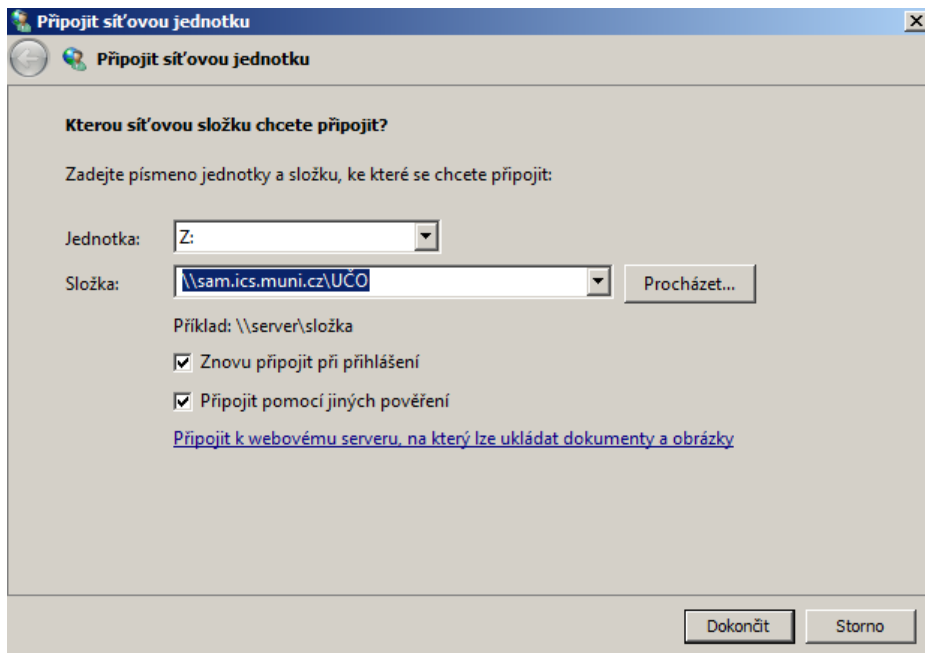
Připojit síťovou jednotku

Připojit síťovou jednotku

Kterou síťovou složku chcete připojit?

Zadejte písmeno jednotky a složku, ke které se chcete připojit:

Jednotka: Z:

Složka: \\sam.ics.muni.cz\UČO

Procházet...

Příklad: \\server\složka

Znovu připojit při přihlášení

Připojit pomocí jiných pověření

Připojit k webovému serveru, na který lze ukládat dokumenty a obrázky

Dokončit

Storno